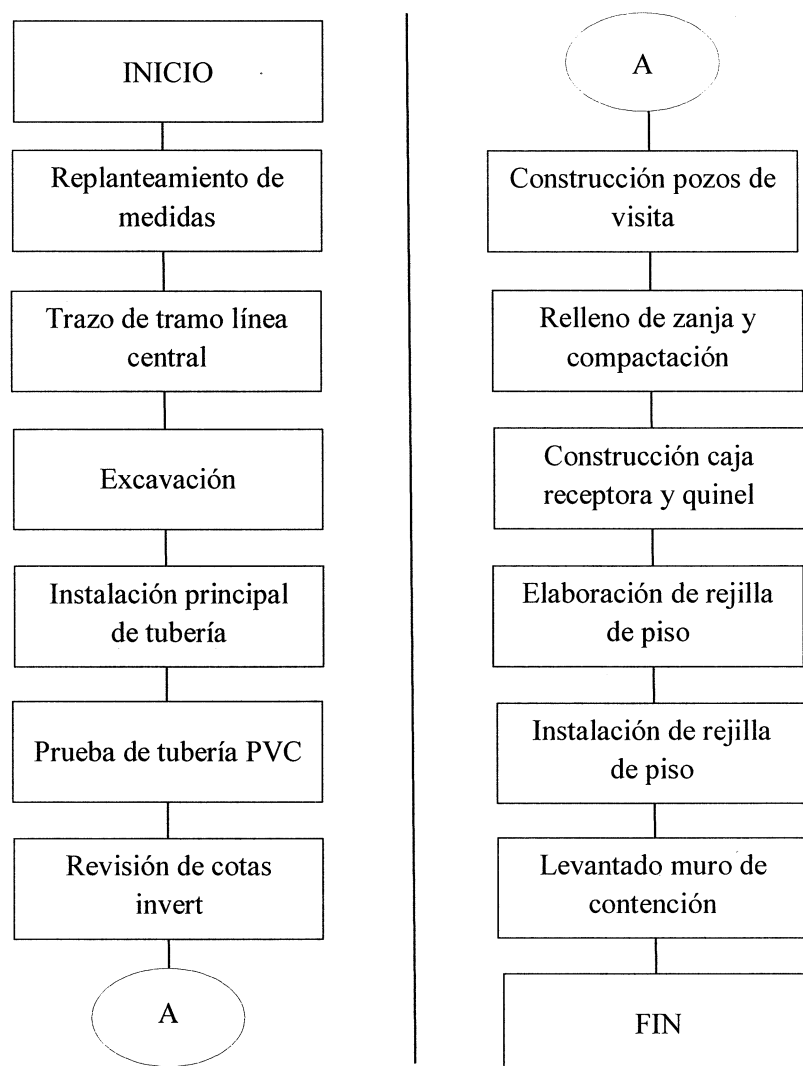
INICIO

Replanteamiento de medidas

Trazo de tramo línea central

Excavación

Instalación principal de tubería

Prueba de tubería PVC

Revisión de cotas invert

A

A

Construcción pozos de visita

Relleno de zanja y compactación

Construcción caja receptora y quinel

Elaboración de rejilla de piso

Instalación de rejilla de piso

Levantado muro de contención

FIN